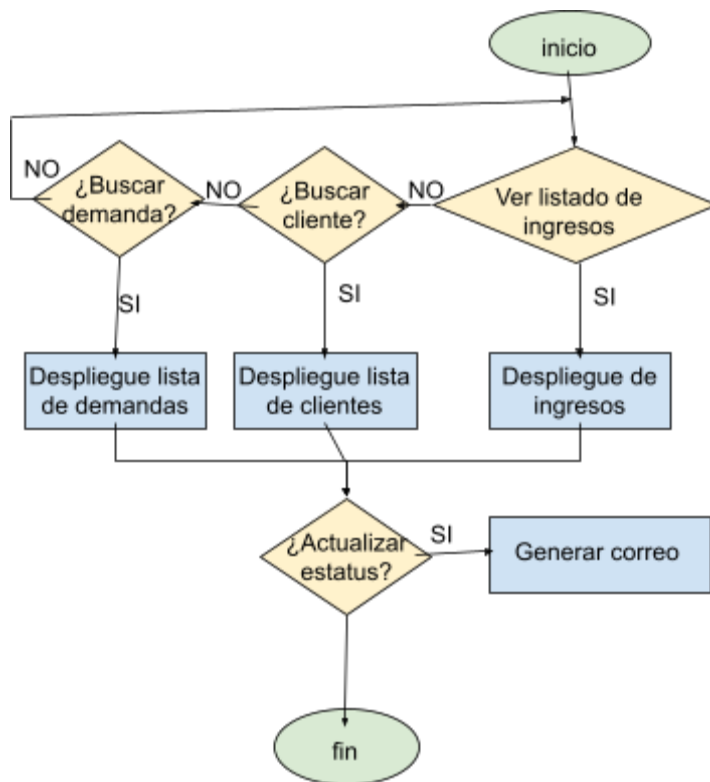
inicio

NO

¿Buscar demanda?

NO

¿Buscar cliente?

NO

Ver listado de ingresos

SI

SI

SI

Despliegue lista de demandas

Despliegue lista de clientes

Despliegue de ingresos

¿Actualizar estatus?

SI

Generar correo

fin